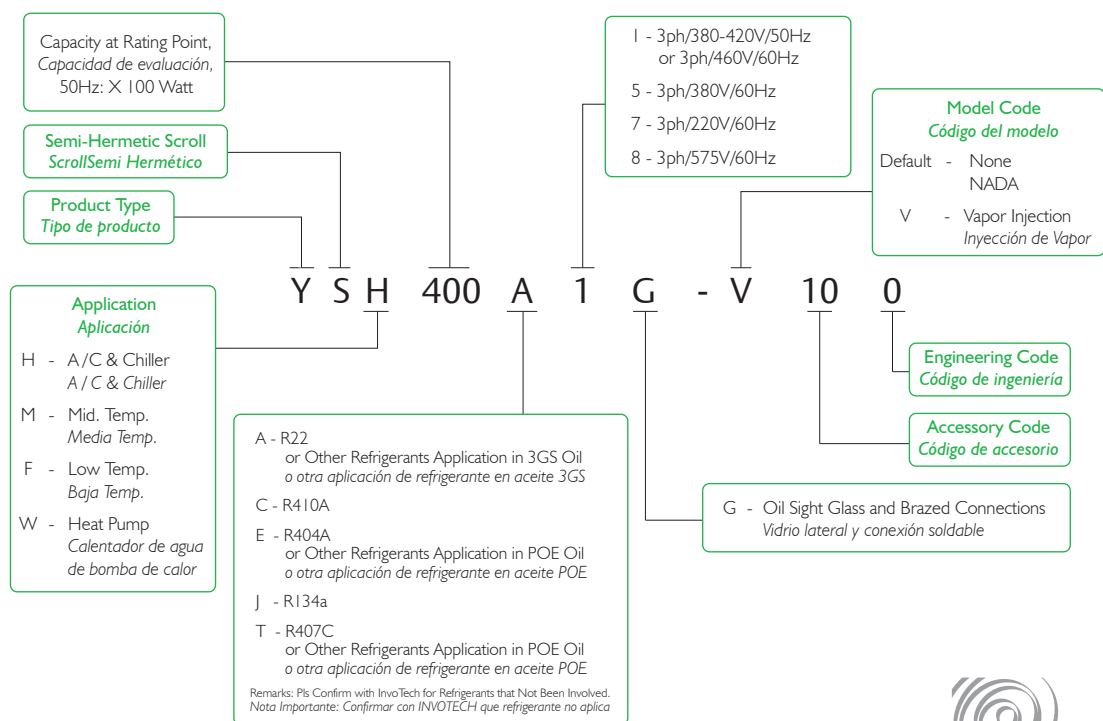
Capacity at Rating Point,
*Capacidad de evaluación,*
50Hz: X 100 Watt

Semi-Hermetic Scroll
*ScrollSemi Hermético*

Product Type
*Tipo de producto*

1 - 3ph/380-420V/50Hz
or 3ph/460V/60Hz
5 - 3ph/380V/60Hz
7 - 3ph/220V/60Hz
8 - 3ph/575V/60Hz

Model Code
*Código del modelo*
Default - None
NADA
V - Vapor Injection
*Inyección de Vapor*

Y S H 400 A 1 G - V 10 0

Application
*Aplicación*
H - A/C & Chiller
*A / C & Chiller*
M - Mid. Temp.
*Media Temp.*
F - Low Temp.
*Baja Temp.*
W - Heat Pump
*Calentador de agua de bomba de calor*

A - R22
or Other Refrigerants Application in 3GS Oil
*o otra aplicación de refrigerante en aceite 3GS*
C - R410A
E - R404A
or Other Refrigerants Application in POE Oil
*o otra aplicación de refrigerante en aceite POE*
J - R134a
T - R407C
or Other Refrigerants Application in POE Oil
*o otra aplicación de refrigerante en aceite POE*
Remarks: Pls Confirm with InvoTech for Refrigerants that Not Been Involved.
*Nota Importante: Confirmar con INVOTECH que refrigerante no aplica*

Engineering Code
*Código de ingeniería*

Accessory Code
*Código de accesorio*

G - Oil Sight Glass and Brazed Connections
*Vidrio lateral y conexión soldable*